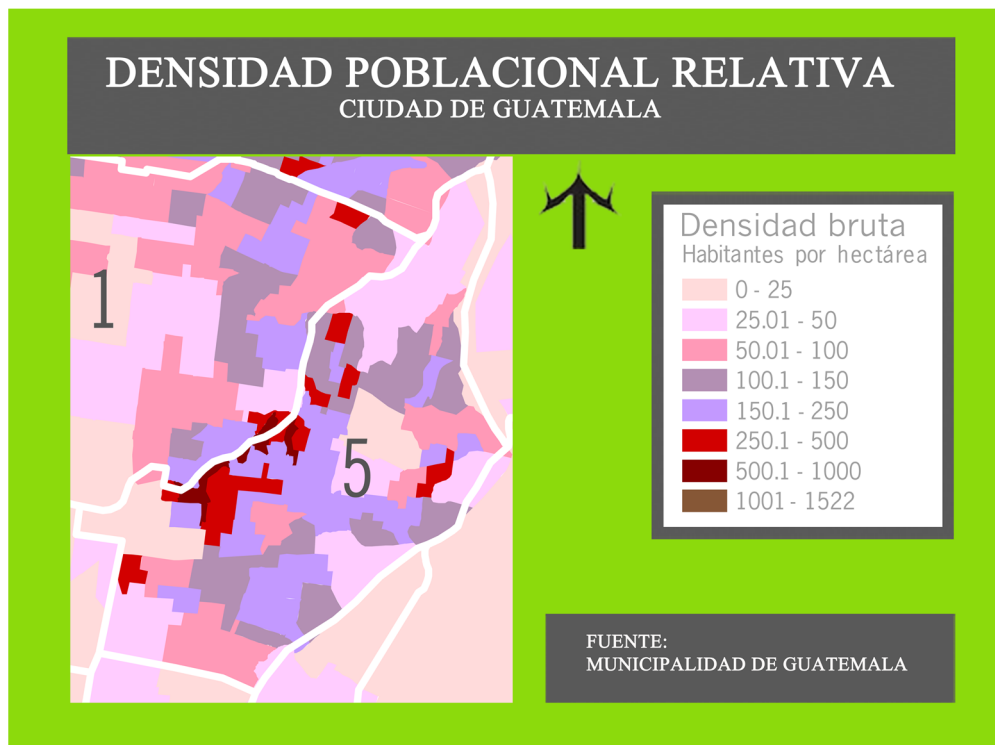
DENSIDAD POBLACIONAL RELATIVA
CIUDAD DE GUATEMALA

1

5

Densidad bruta
Habitantes por hectárea

0 - 25
25.01 - 50
50.01 - 100
100.1 - 150
150.1 - 250
250.1 - 500
500.1 - 1000
1001 - 1522

FUENTE:
MUNICIPALIDAD DE GUATEMALA